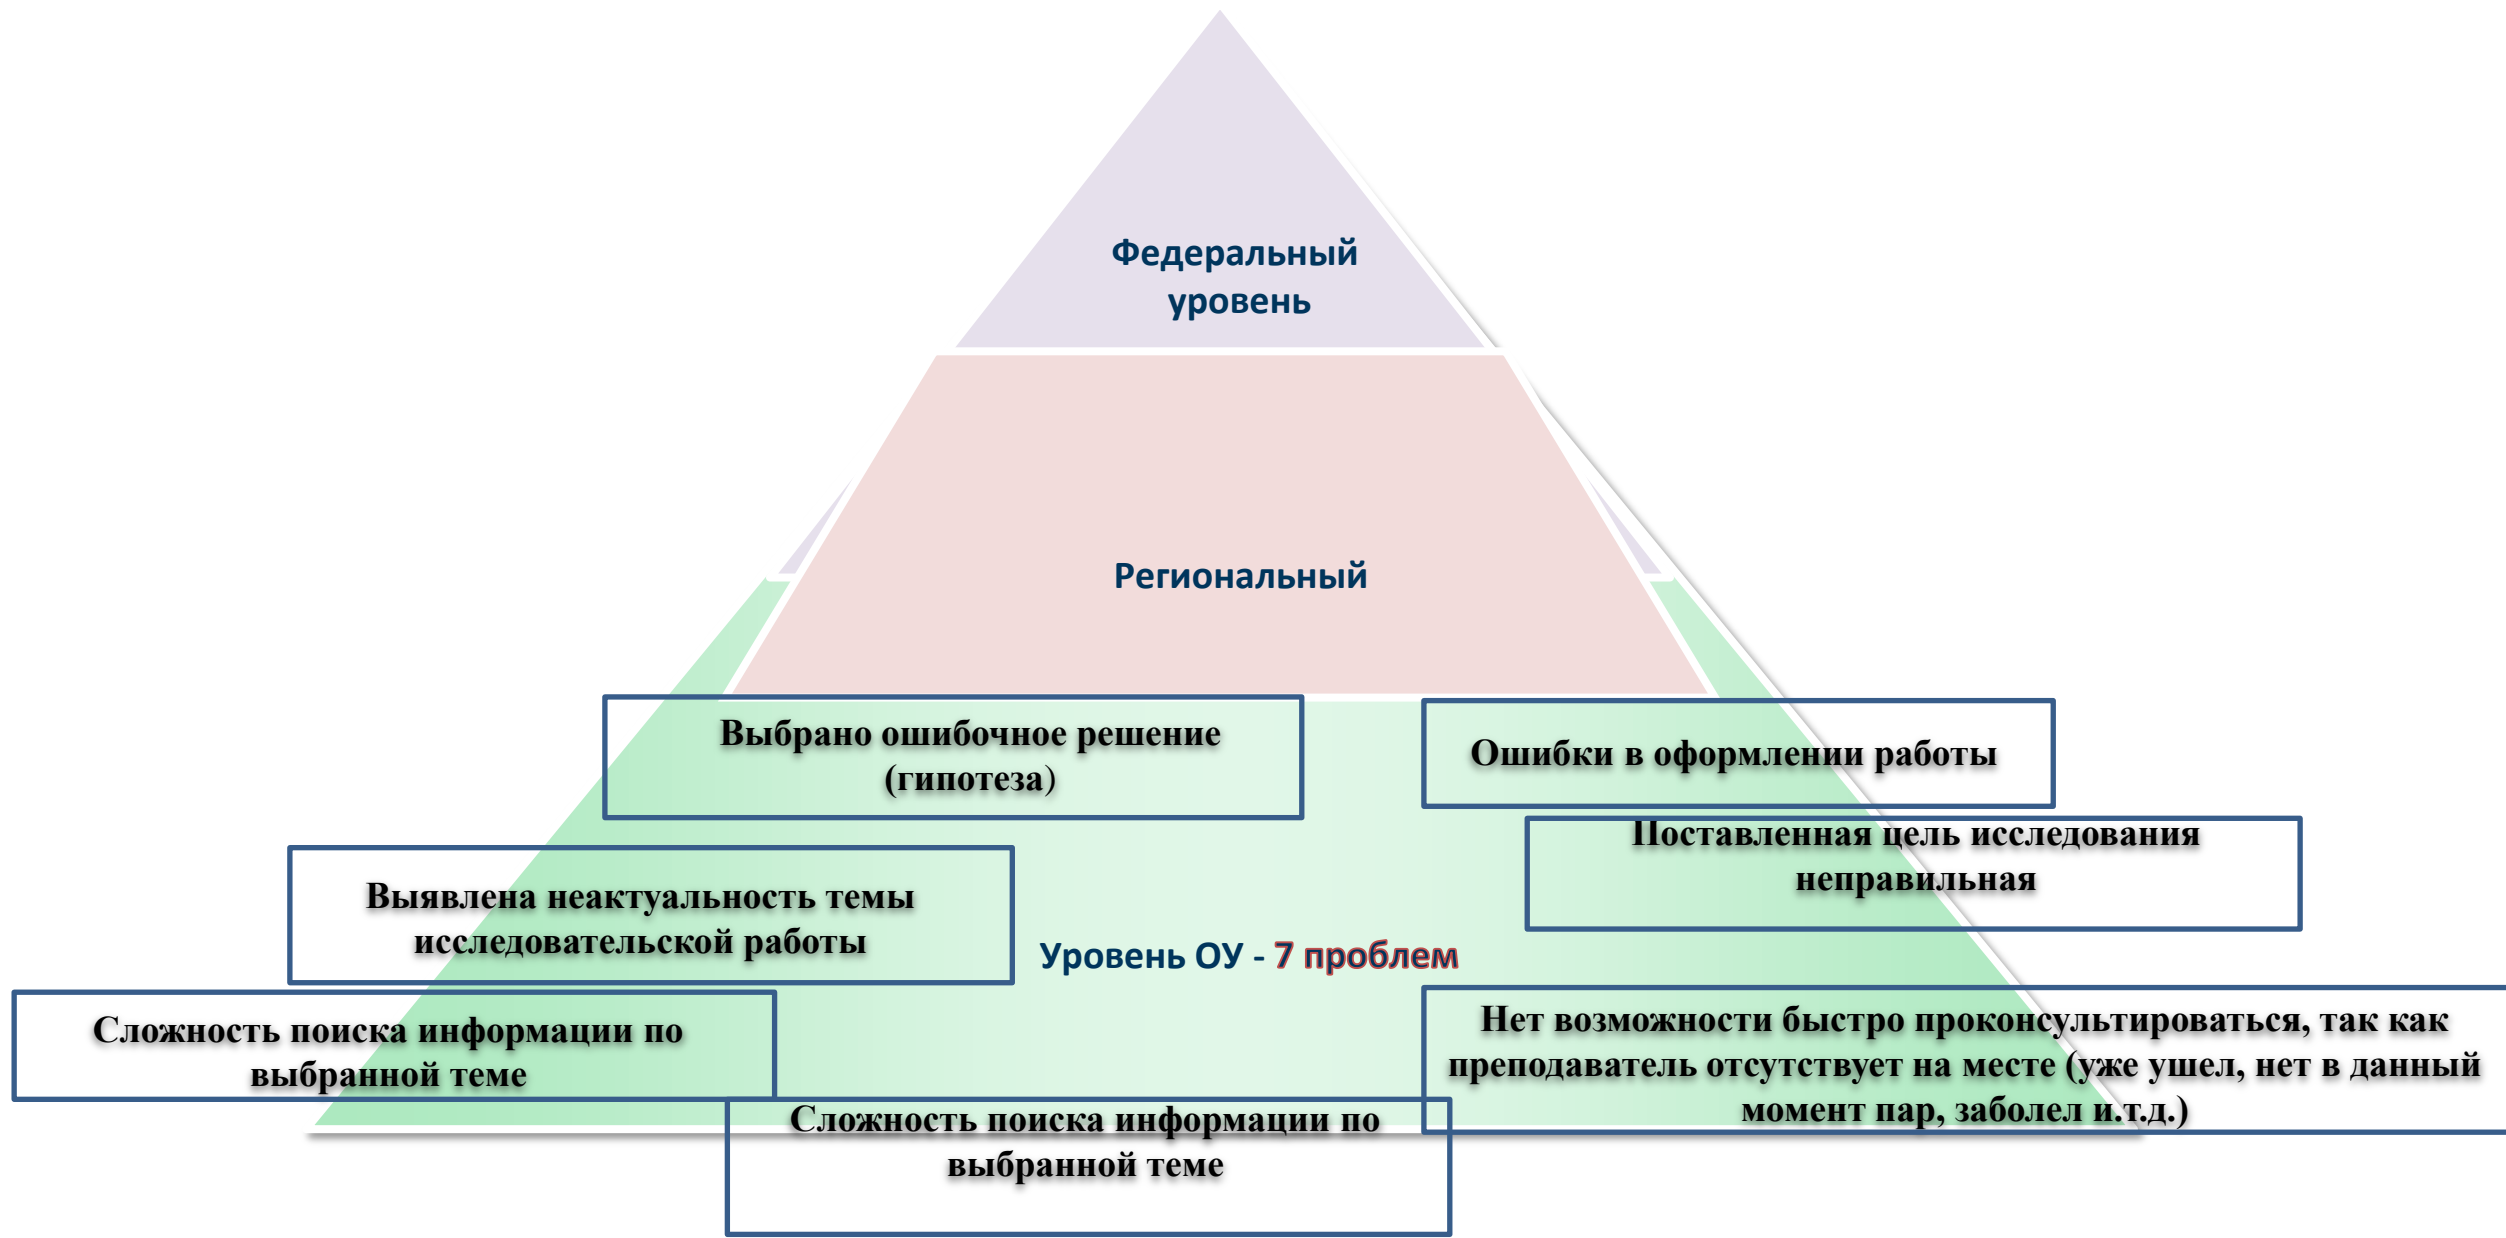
Федеральный уровень

Региональный

Выбрано ошибочное решение (гипотеза)

Ошибки в оформлении работы

Поставленная цель исследования неправильная

Выявлена неактуальность темы исследовательской работы

Уровень ОУ - 7 проблем

Сложность поиска информации по выбранной теме

Нет возможности быстро проконсультироваться, так как преподаватель отсутствует на месте (уже ушел, нет в данный момент пар, заболел и.т.д.)

Сложность поиска информации по выбранной теме